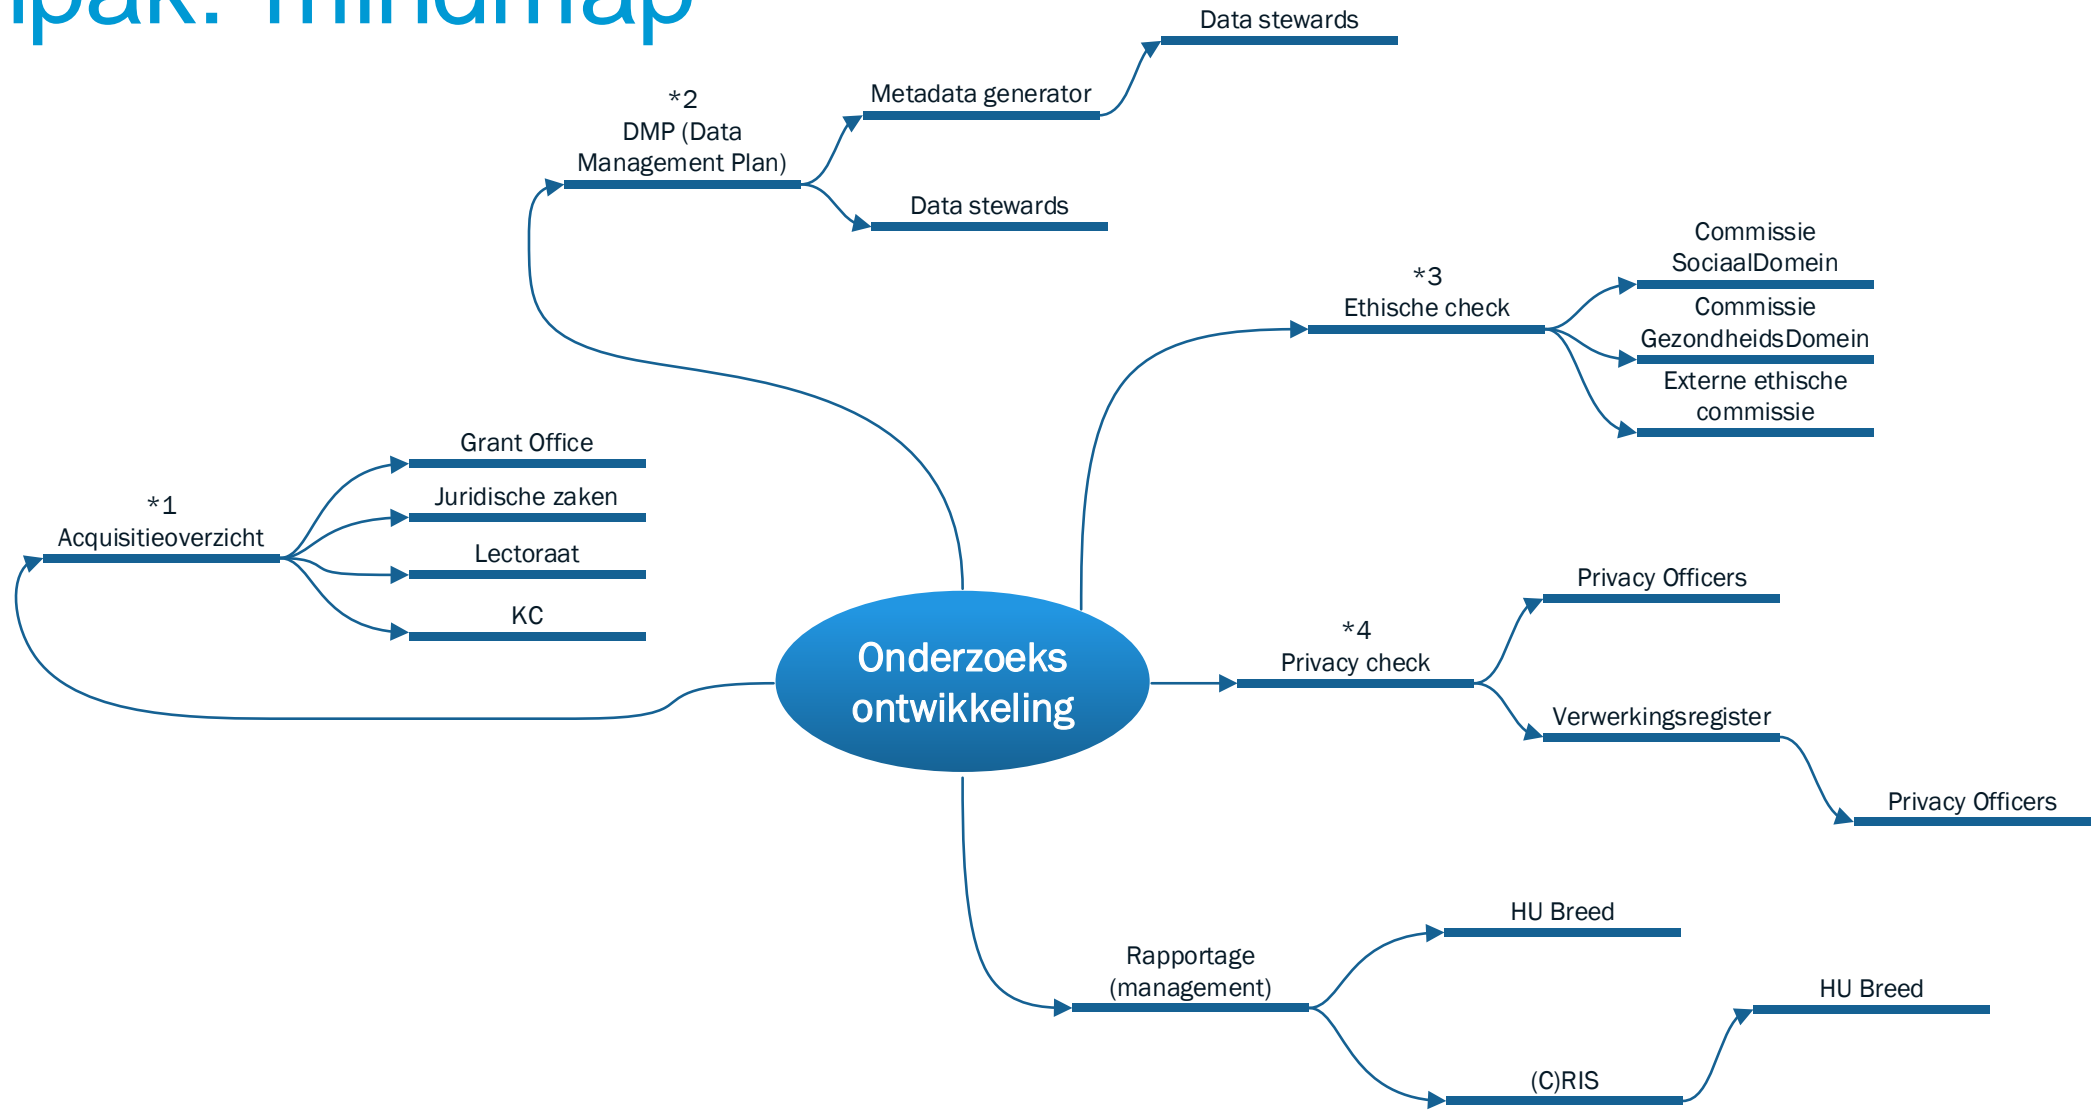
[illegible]pak: mindmap

Data stewards

*2
DMP (Data Management Plan)

Metadata generator

Data stewards

*3
Ethische check

Commissie SociaalDomein

Commissie GezondheidsDomein

Externe ethische commissie

*1
Acquisitieoverzicht

Grant Office

Juridische zaken

Lectoraat

KC

Onderzoeks ontwikkeling

*4
Privacy check

Privacy Officers

Verwerkingsregister

Privacy Officers

Rapportage (management)

HU Breed

HU Breed

(C)RIS